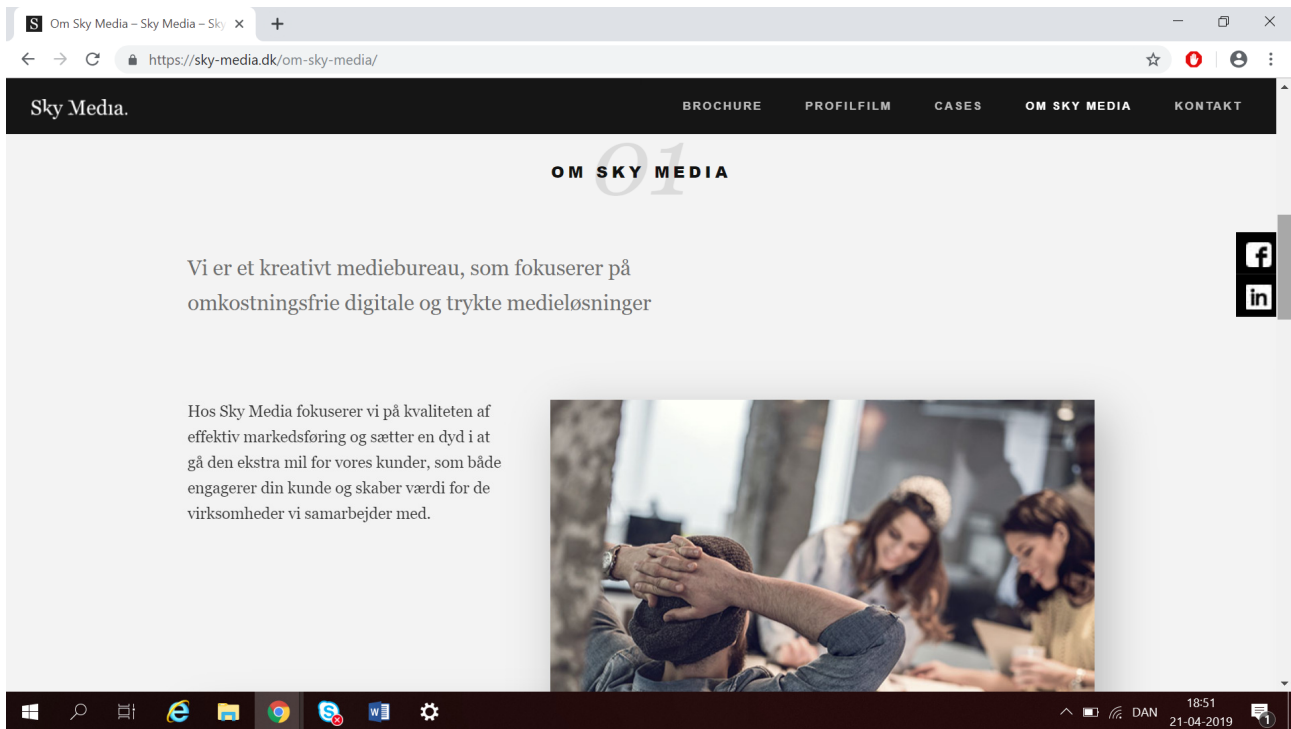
Om Sky Media – Sky Media – Sky

https://sky-media.dk/om-sky-media/

Sky Media.

BROCHURE PROFILFILM CASES OM SKY MEDIA KONTAKT

01
OM SKY MEDIA

Vi er et kreativt mediebureau, som fokuserer på omkostningsfrie digitale og trykte medieløsninger

Hos Sky Media fokuserer vi på kvaliteten af effektiv markedsføring og sætter en dyd i at gå den ekstra mil for vores kunder, som både engagerer din kunde og skaber værdi for de virksomheder vi samarbejder med.

DAN 18:51 21-04-2019